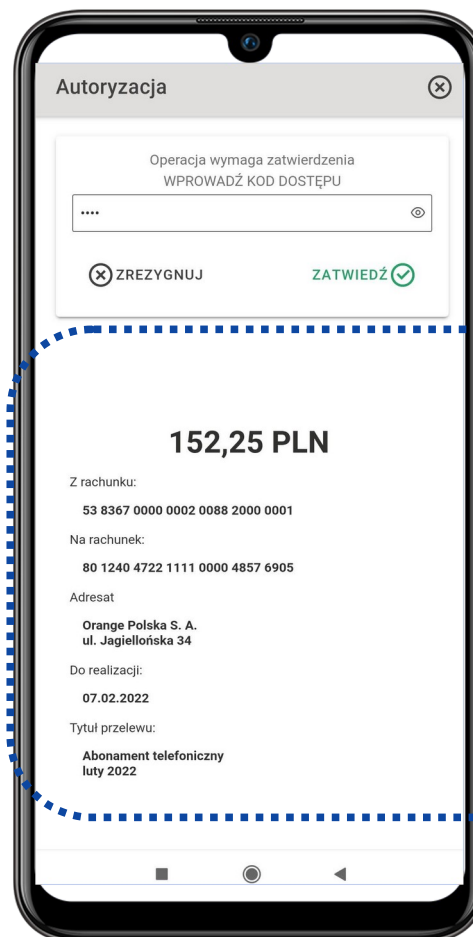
Autoryzacja

Operacja wymaga zatwierdzenia
WPROWADŹ KOD DOSTĘPU

••••

ZREZYGNUJ

ZATWIEDŹ

152,25 PLN

Z rachunku:

53 8367 0000 0002 0088 2000 0001

Na rachunek:

80 1240 4722 1111 0000 4857 6905

Adresat

Orange Polska S. A.
ul. Jagiellońska 34

Do realizacji:

07.02.2022

Tytuł przelewu:

Abonament telefoniczny
luty 2022